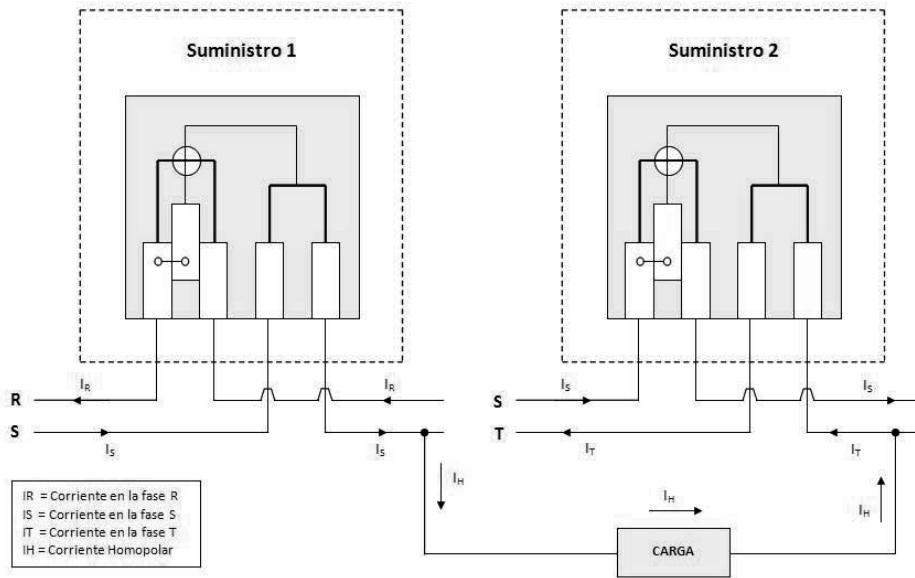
Suministro 1

Suministro 2

$I_R$

$I_R$

R

S

$I_S$

$I_S$

$I_S$

$I_S$

S

T

$I_T$

$I_T$

$I_H$

$I_H$

$I_H$

IR = Corriente en la fase R
IS = Corriente en la fase S
IT = Corriente en la fase T
IH = Corriente Homopolar

CARGA